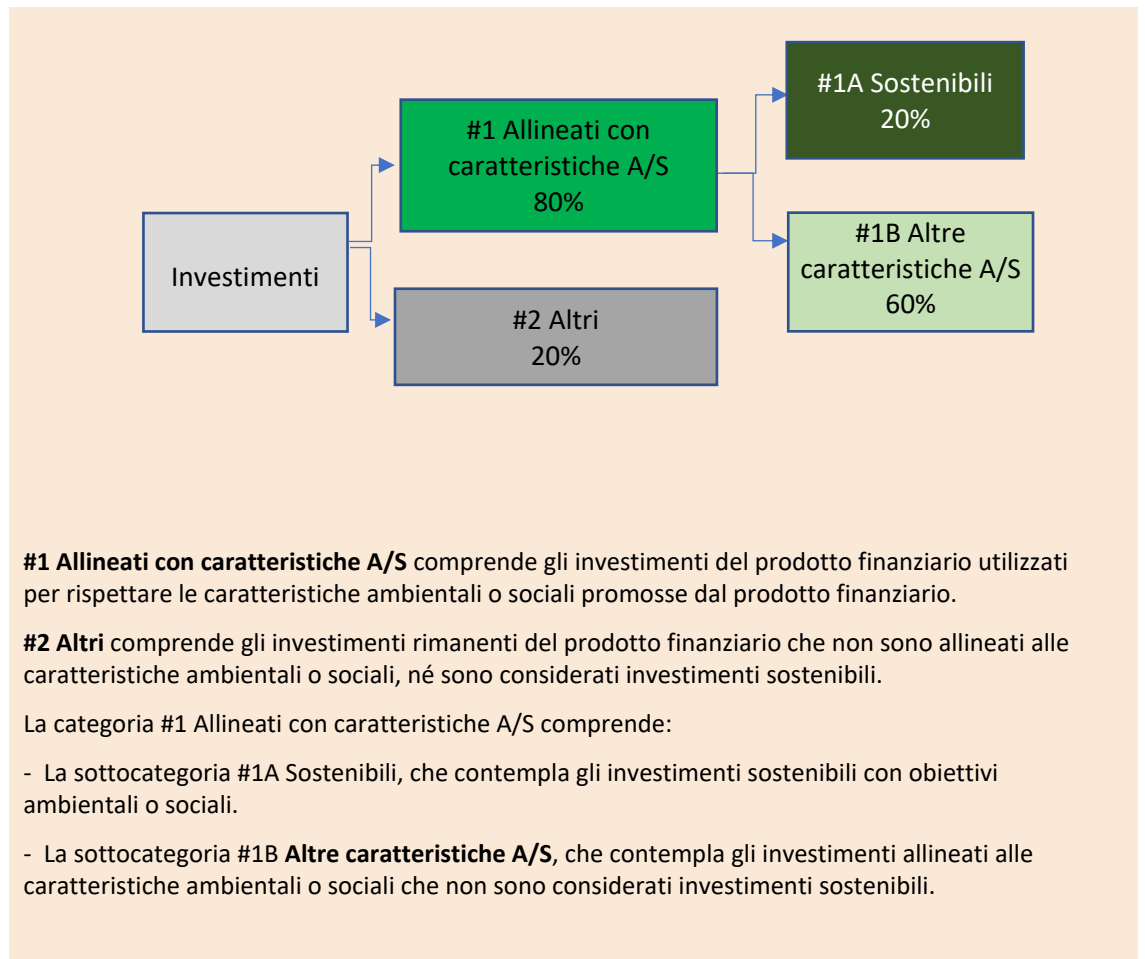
Investimenti

#1 Allineati con caratteristiche A/S
80%

#2 Altri
20%

#1A Sostenibili
20%

#1B Altre caratteristiche A/S
60%

**#1 Allineati con caratteristiche A/S** comprende gli investimenti del prodotto finanziario utilizzati per rispettare le caratteristiche ambientali o sociali promosse dal prodotto finanziario.

**#2 Altri** comprende gli investimenti rimanenti del prodotto finanziario che non sono allineati alle caratteristiche ambientali o sociali, né sono considerati investimenti sostenibili.

La categoria #1 Allineati con caratteristiche A/S comprende:

- La sottocategoria #1A Sostenibili, che contempla gli investimenti sostenibili con obiettivi ambientali o sociali.

- La sottocategoria #1B **Altre caratteristiche A/S**, che contempla gli investimenti allineati alle caratteristiche ambientali o sociali che non sono considerati investimenti sostenibili.